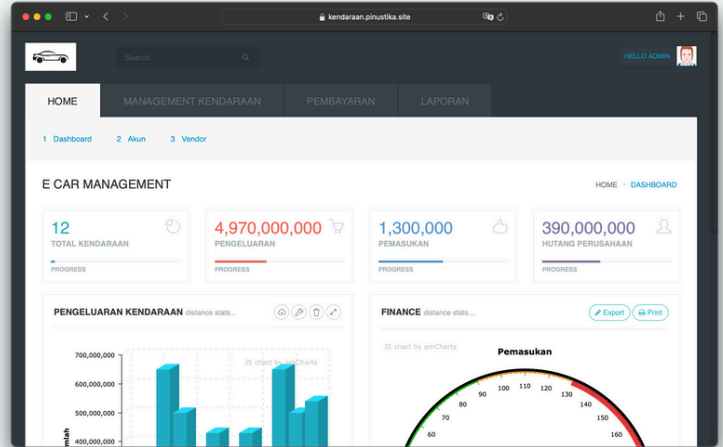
kendaraan.pinustika.site

Search...

HELLO ADMIN

HOME | MANAGEMENT KENDARAAN | PEMBAYARAN | LAPORAN

1 Dashboard 2 Akun 3 Vendor

E CAR MANAGEMENT

HOME › DASHBOARD

12
TOTAL KENDARAAN
PROGRESS

4,970,000,000
PENGELUARAN
PROGRESS

1,300,000
PEMASUKAN
PROGRESS

390,000,000
HUTANG PERUSAHAAN
PROGRESS

PENGELUARAN KENDARAAN distance stats...

JS chart by amCharts

700,000,000
600,000,000
500,000,000
400,000,000

mlah

FINANCE distance stats...

Export Print

JS chart by amCharts

Pemasukan

60 70 80 90 100 110 120 130 140 150 160